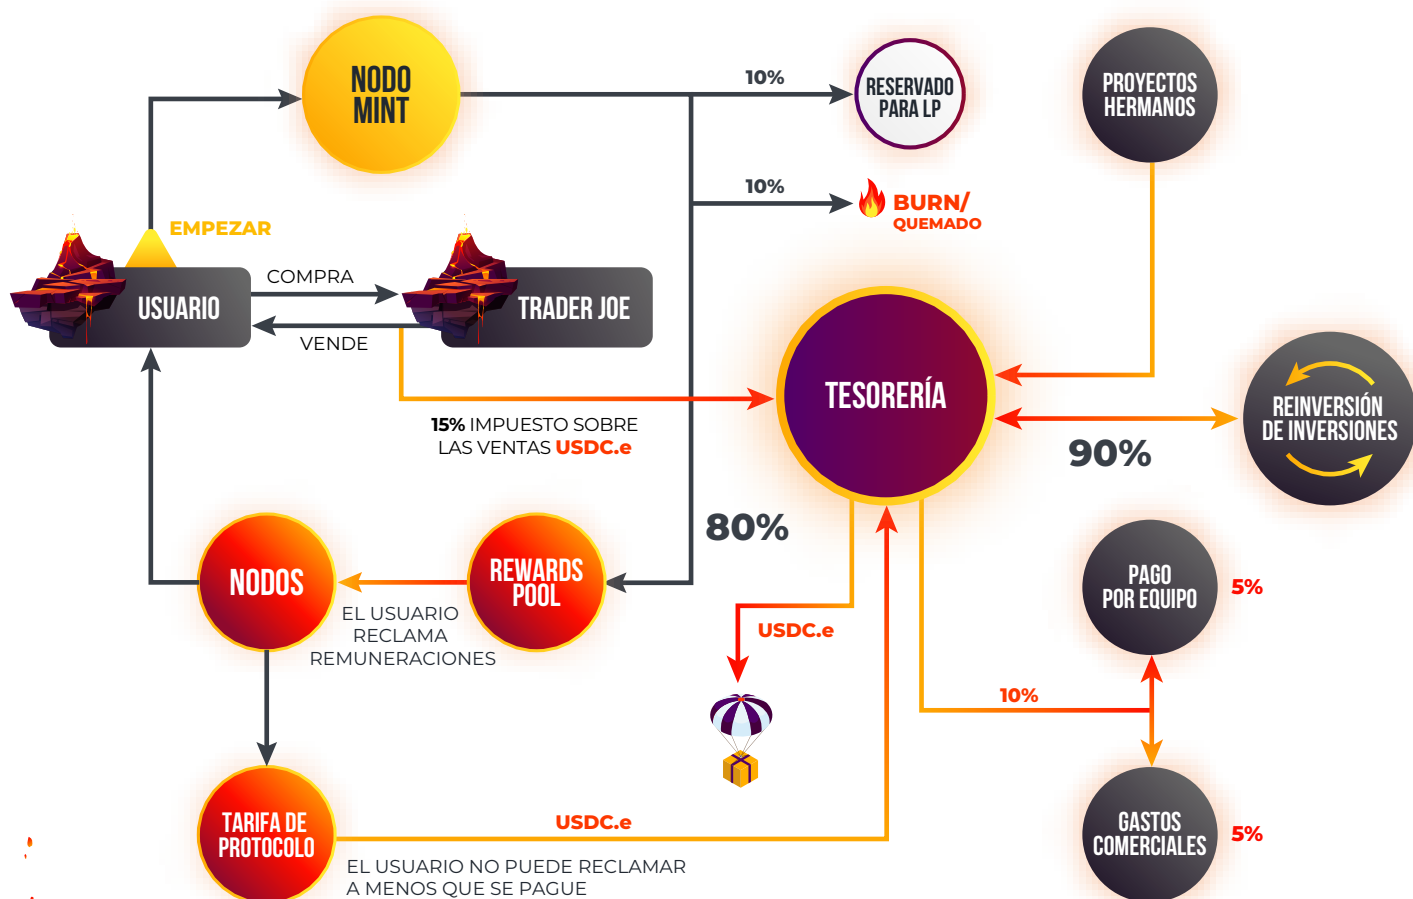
NODO MINT

10%

RESERVADO PARA LP

10%

BURN/ QUEMADO

PROYECTOS HERMANOS

EMPEZAR

USUARIO

COMPRA

VENDE

TRADER JOE

TESORERÍA

REINVERSIÓN DE INVERSIONES

15% IMPUESTO SOBRE LAS VENTAS USDC.e

90%

80%

NODOS

REWARDS POOL

EL USUARIO RECLAMA REMUNERACIONES

USDC.e

PAGO POR EQUIPO

5%

10%

TARIFA DE PROTOCOLO

USDC.e

GASTOS COMERCIALES

5%

EL USUARIO NO PUEDE RECLAMAR A MENOS QUE SE PAGUE